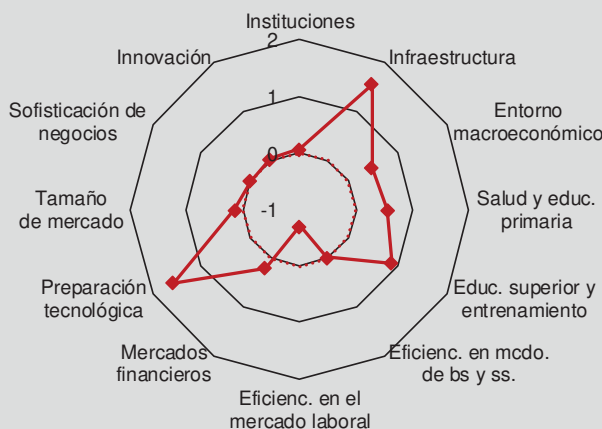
Instituciones
2
Infraestructura
Innovación
1
Entorno macroeconómico
Sofisticación de negocios
0
Salud y educ. primaria
Tamaño de mercado
-1
Educ. superior y entrenamiento
Preparación tecnológica
Eficienc. en mcdo. de bs y ss.
Mercados financieros
Eficienc. en el mercado laboral